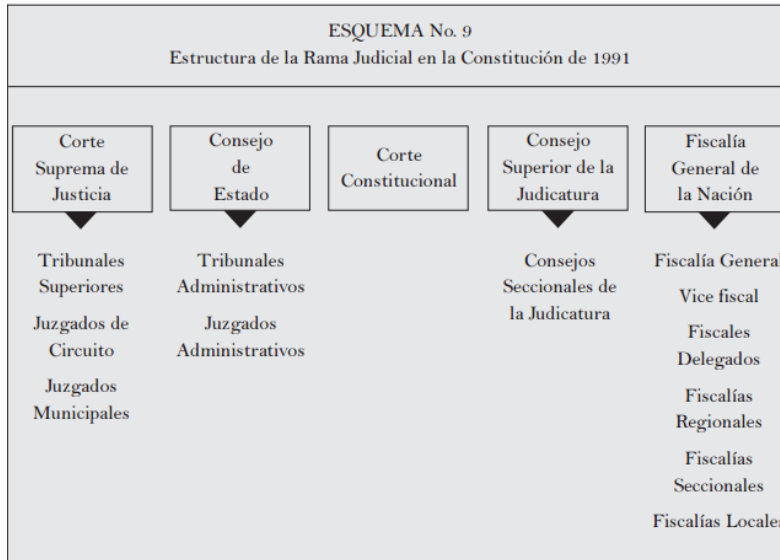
ESQUEMA No. 9
Estructura de la Rama Judicial en la Constitución de 1991

Corte Suprema de Justicia

Tribunales Superiores

Juzgados de Circuito

Juzgados Municipales

Consejo de Estado

Tribunales Administrativos

Juzgados Administrativos

Corte Constitucional

Consejo Superior de la Judicatura

Consejos Seccionales de la Judicatura

Fiscalía General de la Nación

Fiscalía General

Vice fiscal

Fiscales Delegados

Fiscalías Regionales

Fiscalías Seccionales

Fiscalías Locales